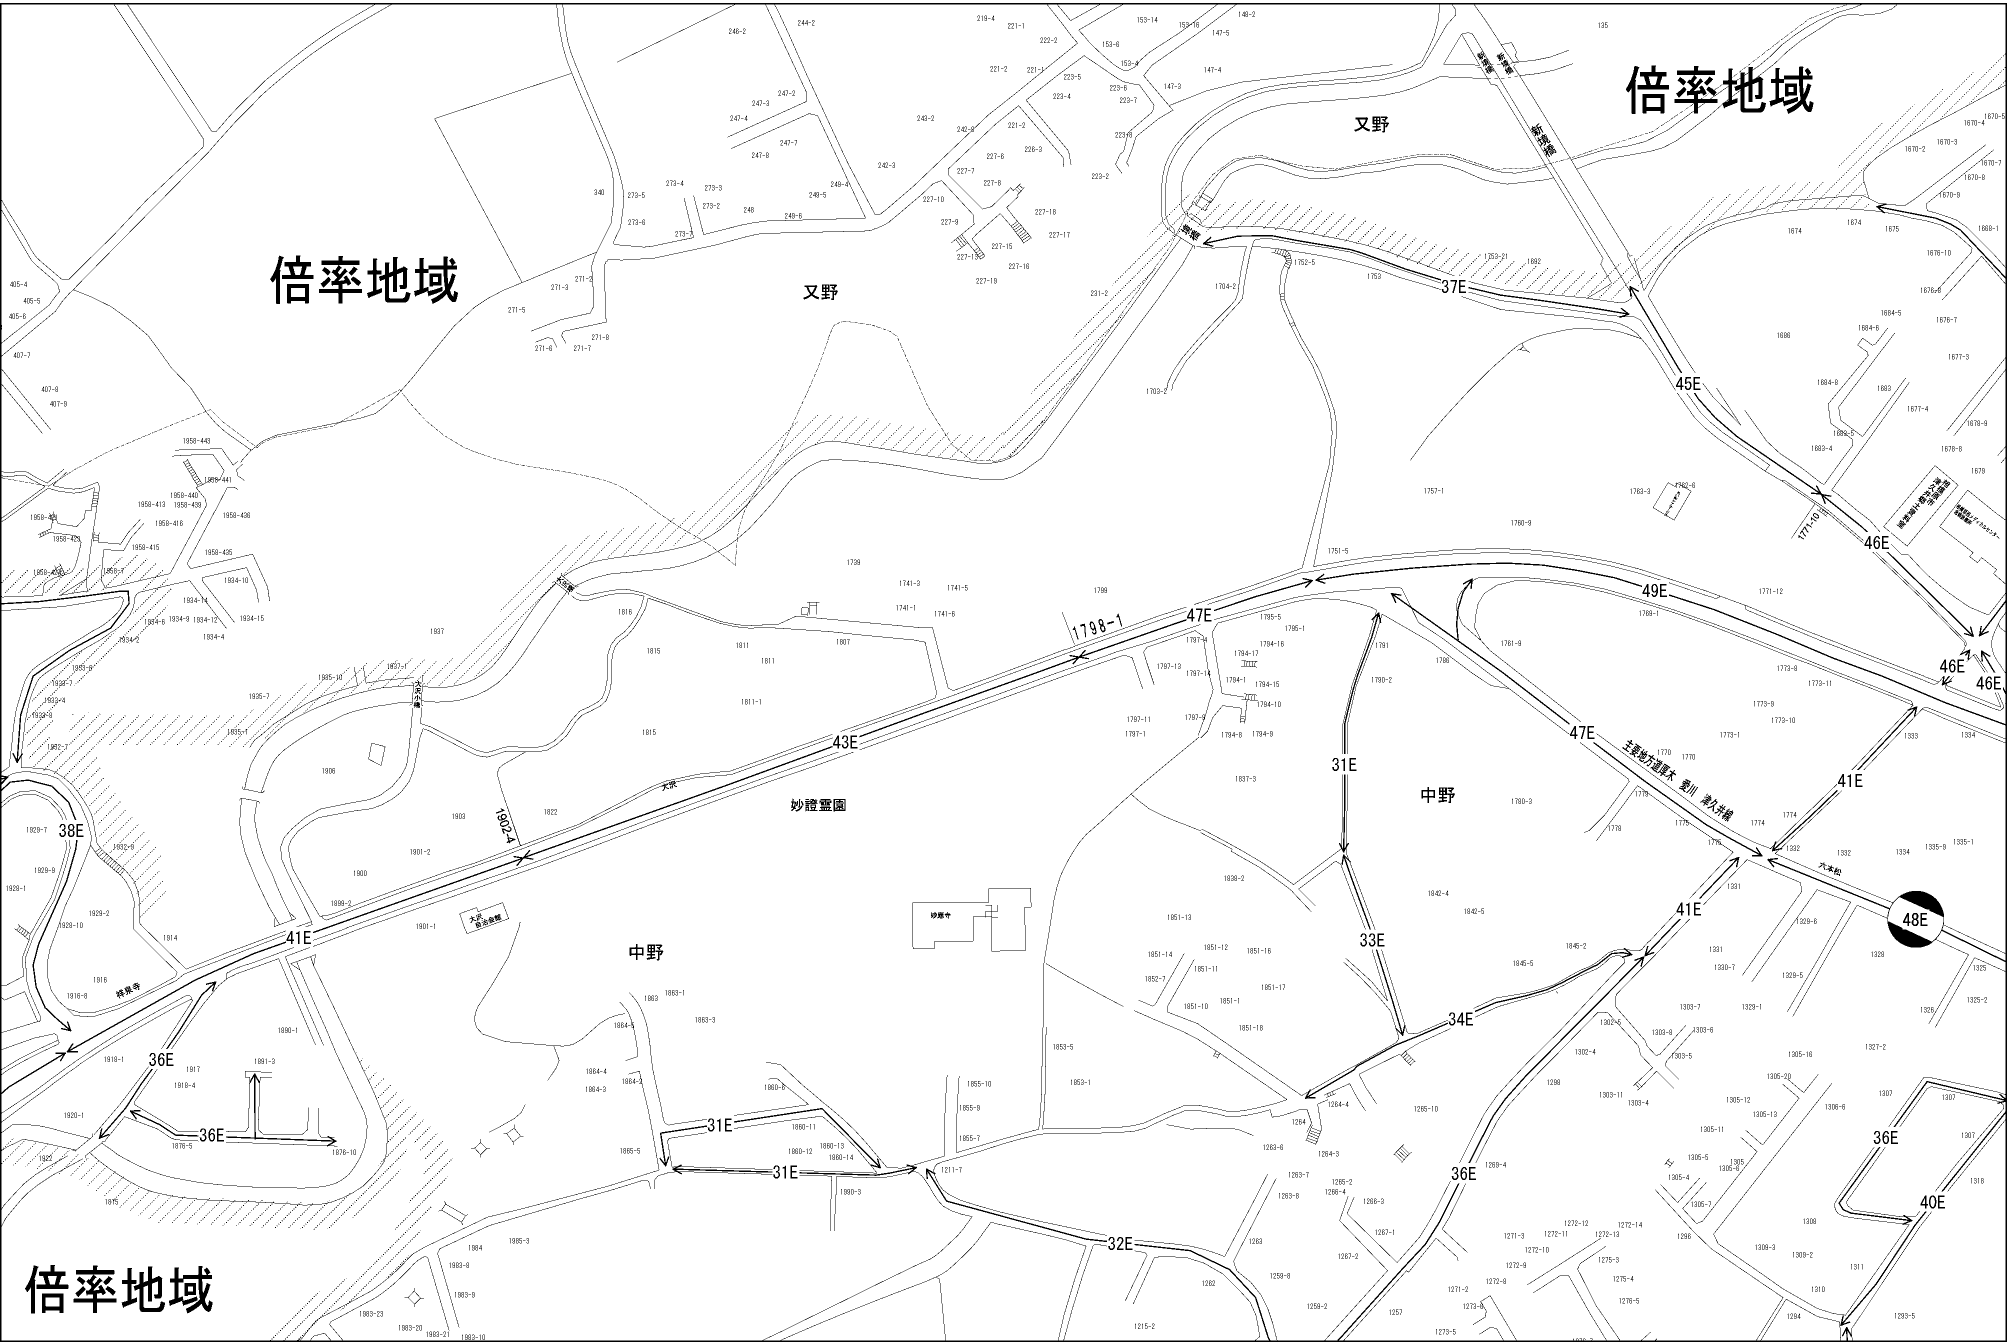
倍率地域

倍率地域

倍率地域

又野

又野

中野

中野

妙證霊園

37E
45E
46E
46E
46E
49E
47E
47E
43E
41E
41E
41E
38E
36E
36E
36E
36E
31E
31E
31E
33E
34E
32E
40E
48E

1798-1
1902-4
1771-10

主要地方道厚木 愛川 津久井線
六本松
大沢
大沢小橋
梓泉寺
妙證寺